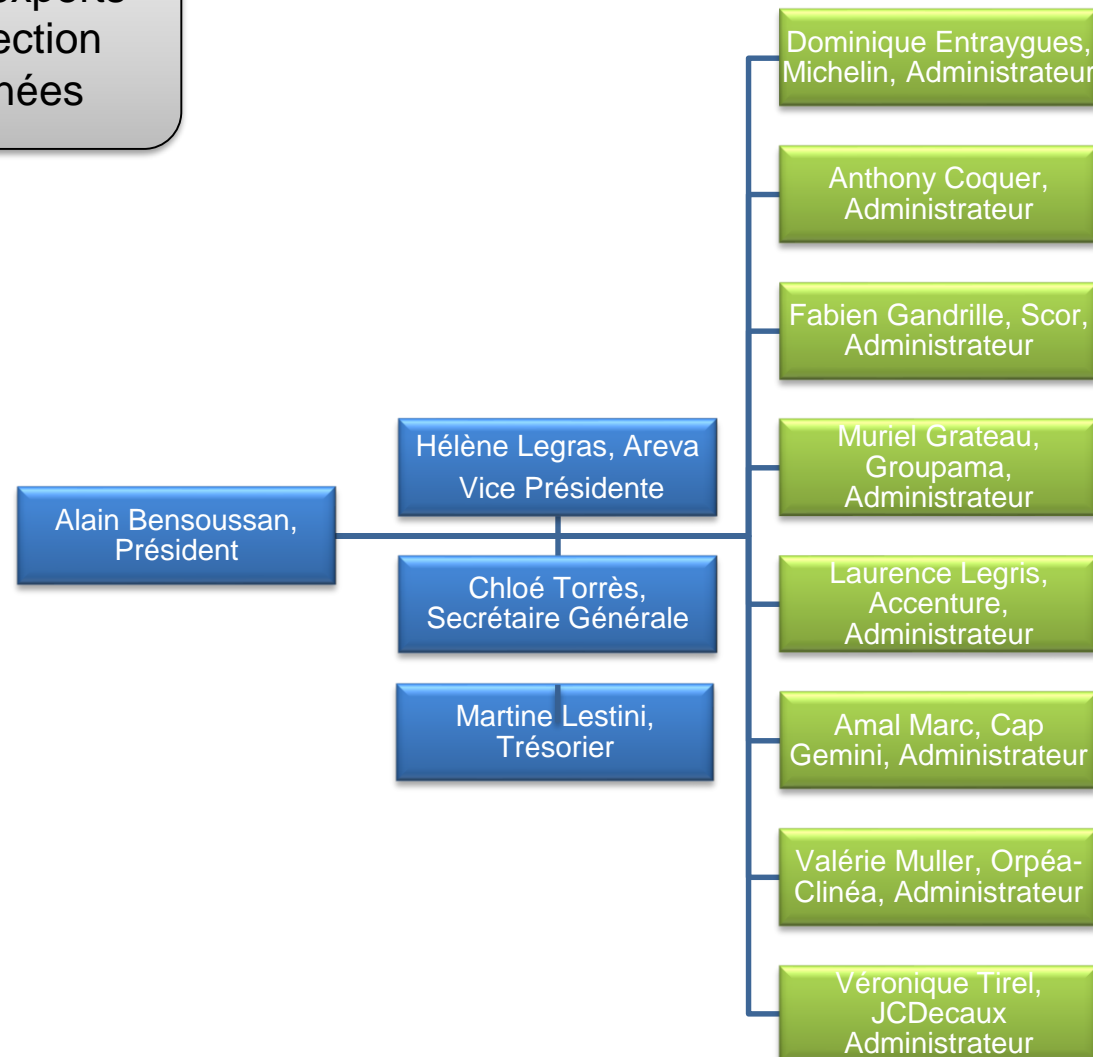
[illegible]xperts
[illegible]ection
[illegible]nées

Alain Bensoussan, Président

Hélène Legras, Areva Vice Présidente

Chloé Torrès, Secrétaire Générale

Martine Lestini, Trésorier

Dominique Entraygues, Michelin, Administrateur

Anthony Coquer, Administrateur

Fabien Gandrille, Scor, Administrateur

Muriel Grateau, Groupama, Administrateur

Laurence Legris, Accenture, Administrateur

Amal Marc, Cap Gemini, Administrateur

Valérie Muller, Orpéa-Clinéa, Administrateur

Véronique Tirel, JCDecaux Administrateur